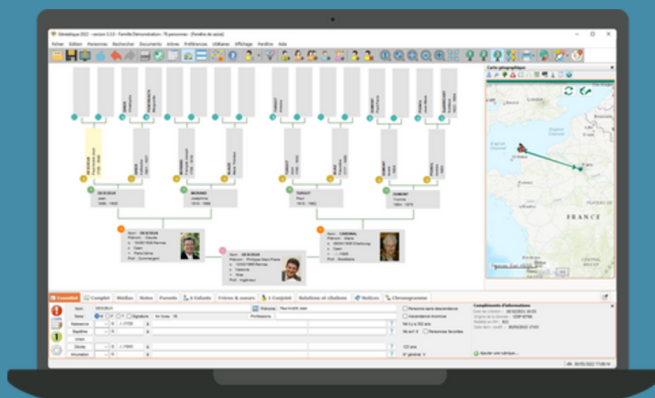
Généatique 2022 - version 2.2.0 - Famille Démonstration : 76 personnes - [Fenêtre de saisie]

Fichier Edition Personnes Rechercher Documents Arbres Préférences Utilitaires Affichage Fenêtre Aide

Carte géographique

FRANCE

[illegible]

DESCROUX

Nom DESCROUX

Prénom Philippe-Jean-Pierre

LAMBERT

Nom LAMBERT

MORAND

Joséphine

LACROIX

TURGOT

Paul

DUMONT

Thomas

Essentiel | Complet | Médias | Notes | Parents | Enfants | Frères & sœurs | Conjoint | Relations et citations | Notices | Chronogramme

Nom DESCROUX

Sexe

Naissance

Baptême

Union

Décès

Inhumation

Profession

Compléments d'informations

Ajouter une rubrique...

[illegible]